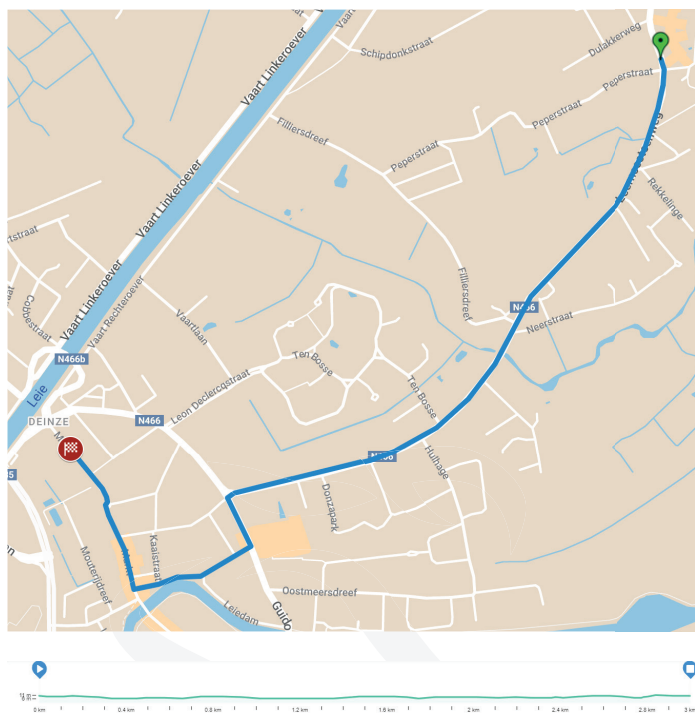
Vaart
Schipdonkstraat
Dulakkerweg
Peperstraat
Peperstraat
Fillersdreef
Peperstraat
Vaart Linkeroever
Vaart Linkeroever
Vaart Linkeroever
Rekkelinge
rtstraat
Vaart Rechteroever
Fillersdreef
N466
Neerstraat
Cobbestraat
Vaartlaan
N466b
Ten Bosse
Leie
Leon Declercqstraat
Ten Bosse
DEINZE
N466
N466
Hulhage
Donzapark
Kaaistraat
Mouterijdreef
Oostmeersdreef
Leiedam
Guido
0 km
0.4 km
0.8 km
1.2 km
1.6 km
2 km
2.4 km
2.8 km
3 km